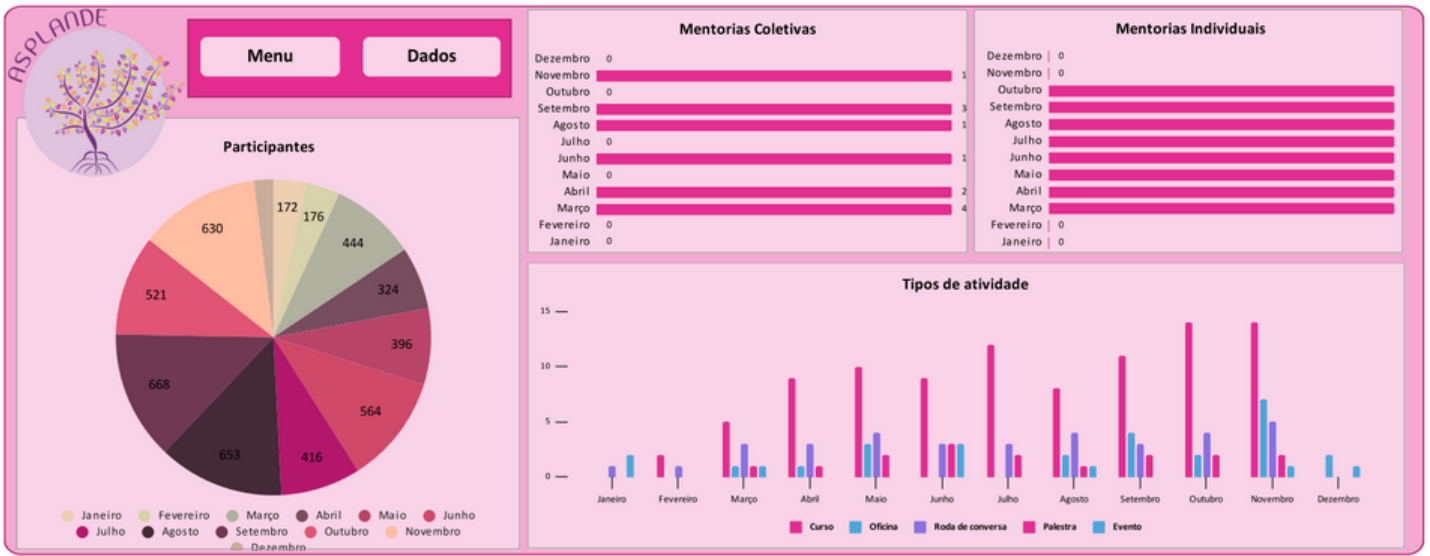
ASPLANDE

Menu

Dados

Participantes

172
176
444
324
396
564
416
653
668
521
630

Janeiro Fevereiro Março Abril Maio Junho Julho Agosto Setembro Outubro Novembro Dezembro

Mentorias Coletivas

| Mês | Valor |
|---|---|
| Dezembro | 0 |
| Novembro | 1 |
| Outubro | 0 |
| Setembro | 3 |
| Agosto | 1 |
| Julho | 0 |
| Junho | 1 |
| Maio | 0 |
| Abril | 2 |
| Março | 4 |
| Fevereiro | 0 |
| Janeiro | 0 |

Mentorias Individuais

| Mês | Valor |
|---|---|
| Dezembro | 0 |
| Novembro | 0 |
| Outubro | |
| Setembro | |
| Agosto | |
| Julho | |
| Junho | |
| Maio | |
| Abril | |
| Março | |
| Fevereiro | 0 |
| Janeiro | 0 |

Tipos de atividade

15
10
5
0

Janeiro Fevereiro Março Abril Maio Junho Julho Agosto Setembro Outubro Novembro Dezembro

Curso Oficina Roda de conversa Palestra Evento